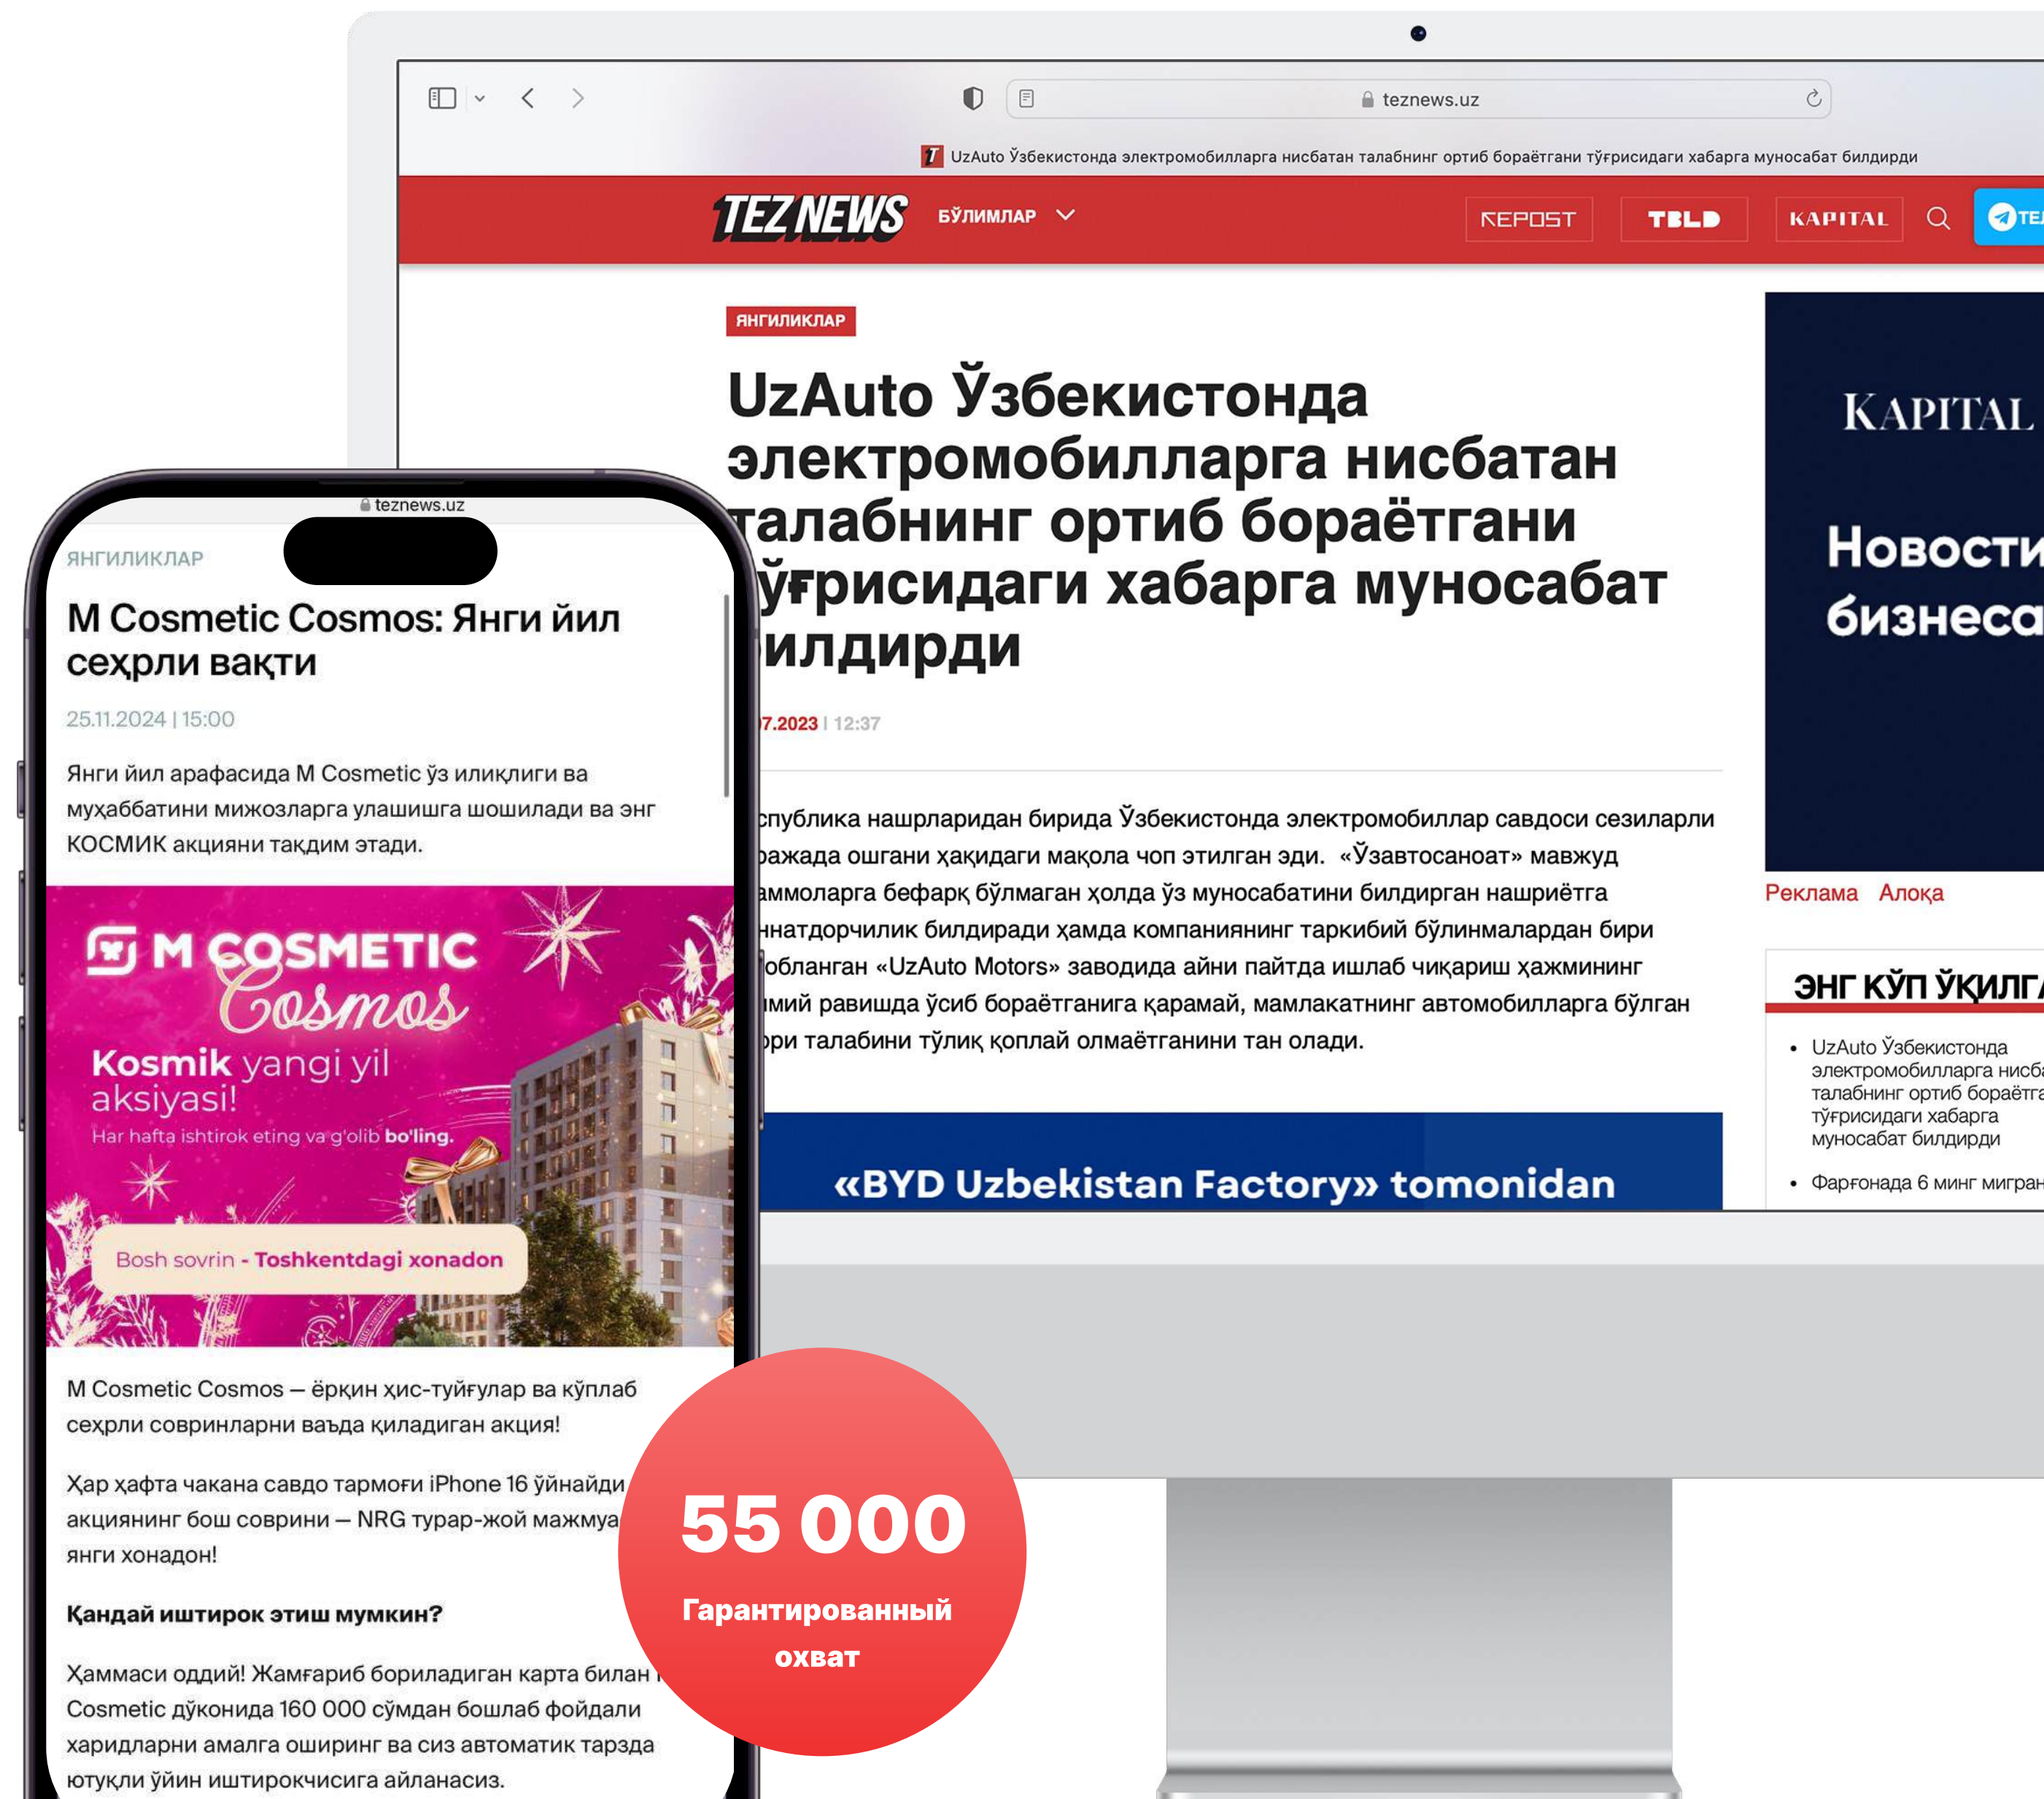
teznews.uz

UzAuto Ўзбекистонда электромобилларга нисбатан талабнинг ортиб бораётгани тўғрисидаги хабарга муносабат билдирди

TEZNEWS БЎЛИМЛАР REPOST TBLD KAPITAL TE

ЯНГИЛИКЛАР

UzAuto Ўзбекистонда электромобилларга нисбатан талабнинг ортиб бораётгани тўғрисидаги хабарга муносабат билдирди

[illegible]7.2023 | 12:37

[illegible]спублика нашрларидан бирида Ўзбекистонда электромобиллар савдоси сезиларли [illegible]ражада ошгани ҳақидаги мақола чоп этилган эди. «Ўзавтосаноат» мавжуд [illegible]аммоларга бефарқ бўлмаган ҳолда ўз муносабатини билдирган нашриётга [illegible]ннатдорчилик билдиради ҳамда компаниянинг таркибий бўлинмалардан бири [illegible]обланган «UzAuto Motors» заводида айни пайтда ишлаб чиқариш ҳажмининг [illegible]мий равишда ўсиб бораётганига қарамай, мамлакатнинг автомобилларга бўлган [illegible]ри талабини тўлиқ қоплай олмаётганини тан олади.

«BYD Uzbekistan Factory» tomonidan

KAPITAL

Новости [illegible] бизнеса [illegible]

Реклама Алоқа

ЭНГ КЎП ЎҚИЛГ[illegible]

• UzAuto Ўзбекистонда электромобилларга нисба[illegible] талабнинг ортиб бораётга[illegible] тўғрисидаги хабарга муносабат билдирди
• Фарғонада 6 минг мигран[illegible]

teznews.uz

ЯНГИЛИКЛАР

M Cosmetic Cosmos: Янги йил сеҳрли вақти

25.11.2024 | 15:00

Янги йил арафасида M Cosmetic ўз илиқлиги ва муҳаббатини мижозларга улашишга шошилади ва энг КОСМИК акцияни тақдим этади.

M COSMETIC Cosmos

Kosmik yangi yil aksiyasi!

Har hafta ishtirok eting va g'olib bo'ling.

Bosh sovrin - Toshkentdagi xonadon

M Cosmetic Cosmos — ёрқин ҳис-туйғулар ва кўплаб сеҳрли совринларни ваъда қиладиган акция!

Ҳар ҳафта чакана савдо тармоғи iPhone 16 ўйнайди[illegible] акциянинг бош соврини — NRG турар-жой мажмуа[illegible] янги хонадон!

Қандай иштирок этиш мумкин?

Ҳаммаси оддий! Жамғариб бориладиган карта билан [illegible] Cosmetic дўконида 160 000 сўмдан бошлаб фойдали харидларни амалга ошириng ва сиз автоматик тарзда ютуқли ўйин иштирокчисига айланасиз.

55 000

Гарантированный охват